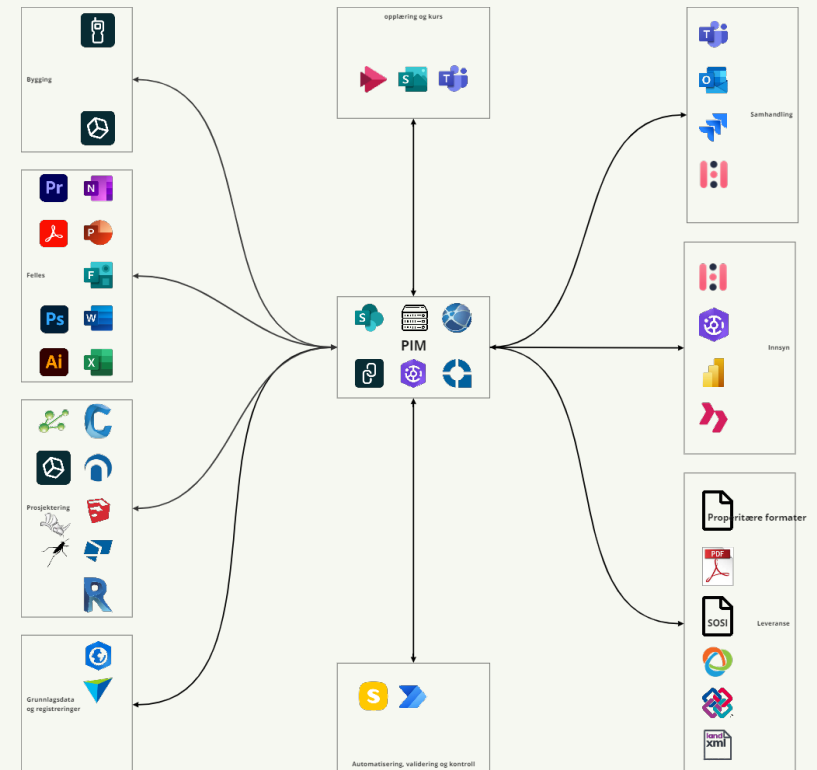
Bygging

opplæring og kurs

Samhandling

Pr
N
P
Felles
F
Ps
W
Ai
X

S
PIM

Innsyn

Prosjektering

Proprietære formater

PDF

SOSI

Leveranse

Grunnlagsdata og registreringer

S

Automatisering, validering og kontroll

land xml